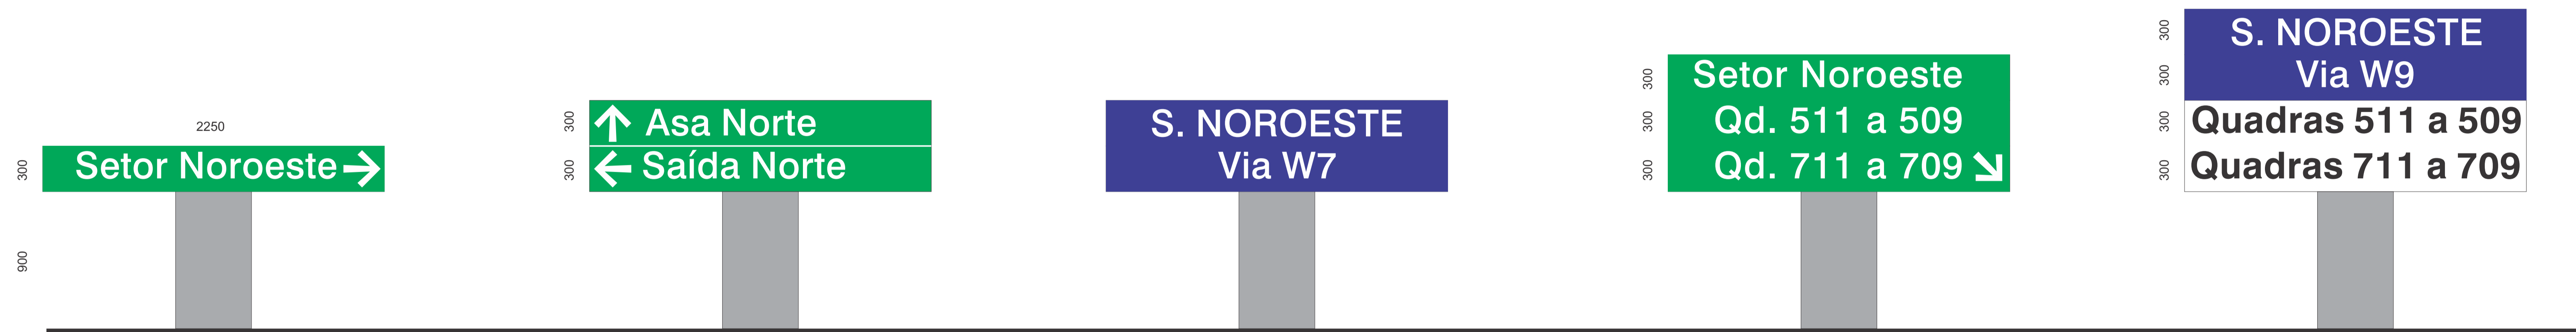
2250

300
Setor Noroeste →
900

300
↑ Asa Norte
300
← Saída Norte

S. NOROESTE
Via W7

300
Setor Noroeste
300
Qd. 511 a 509
300
Qd. 711 a 709 ↘

300
S. NOROESTE
300
Via W9
300
Quadras 511 a 509
300
Quadras 711 a 709